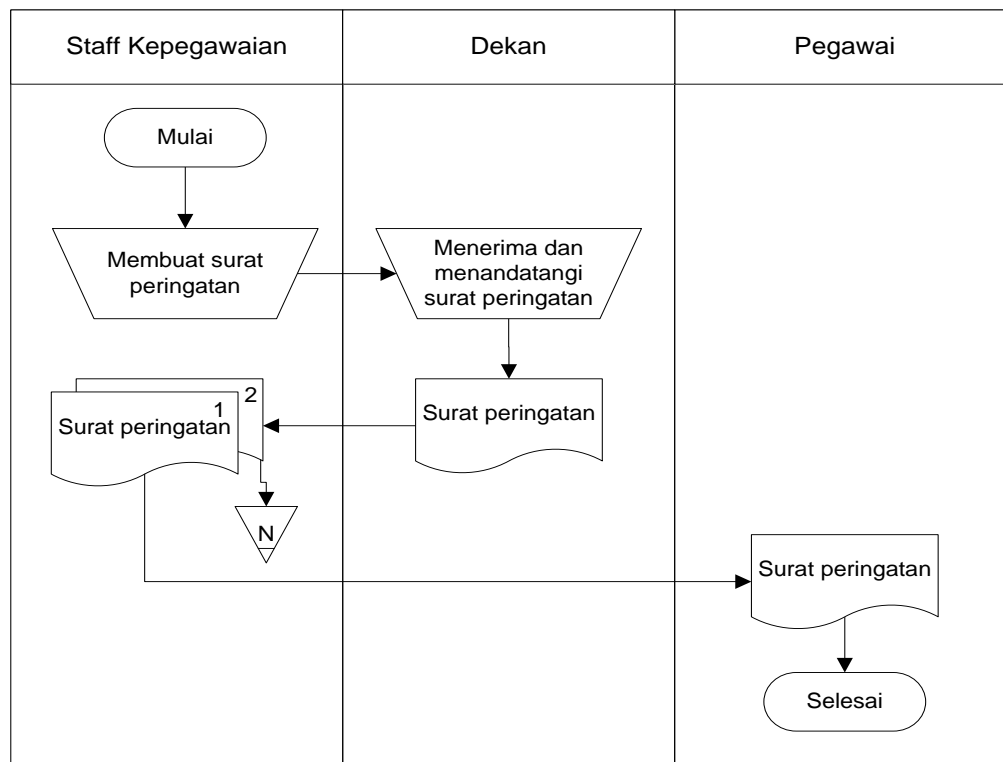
| Staff Kepegawaian | Dekan | Pegawai |
|---|---|---|

Mulai

Membuat surat peringatan

Menerima dan menandatangi surat peringatan

Surat peringatan

2

1

Surat peringatan

N

Surat peringatan

Selesai